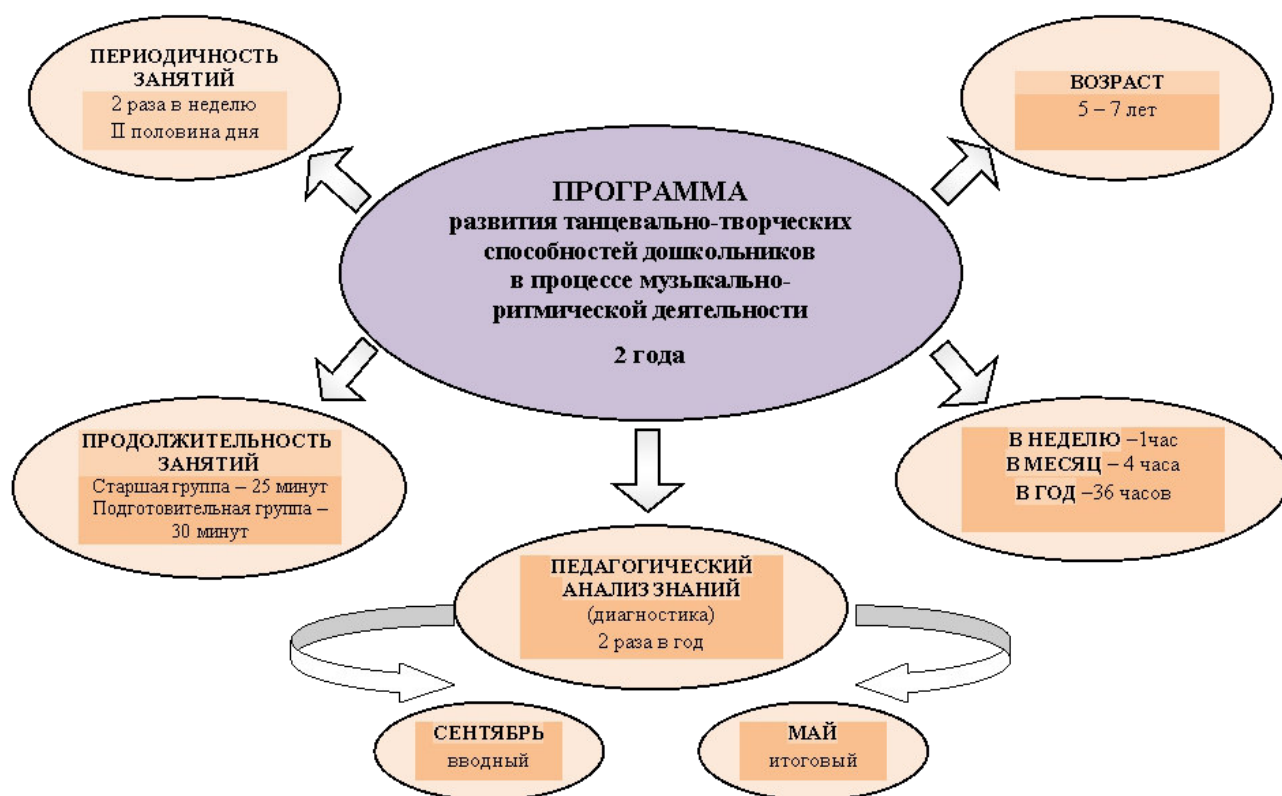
ПЕРИОДИЧНОСТЬ ЗАНЯТИЙ
2 раза в неделю
II половина дня

ВОЗРАСТ
5 – 7 лет

ПРОГРАММА
развития танцевально-творческих способностей дошкольников в процессе музыкально-ритмической деятельности

2 года

ПРОДОЛЖИТЕЛЬНОСТЬ ЗАНЯТИЙ
Старшая группа – 25 минут
Подготовительная группа – 30 минут

В НЕДЕЛЮ –1час
В МЕСЯЦ – 4 часа
В ГОД –36 часов

ПЕДАГОГИЧЕСКИЙ АНАЛИЗ ЗНАНИЙ
(диагностика)
2 раза в год

СЕНТЯБРЬ
вводный

МАЙ
итоговый